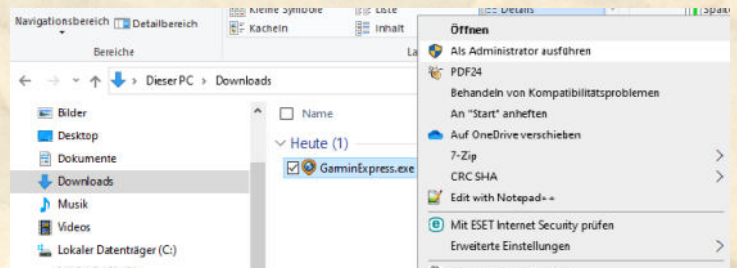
Navigationsbereich Detailbereich
Kleine Symbole Liste Details Spalte
Kacheln Inhalt
Bereiche La

← → ↑ Dieser PC > Downloads

Bilder
Desktop
Dokumente
Downloads
Musik
Videos
Lokaler Datenträger (C:)

Name
Heute (1)
GarminExpress.exe

Öffnen
Als Administrator ausführen
PDF24
Behandeln von Kompatibilitätsproblemen
An "Start" anheften
Auf OneDrive verschieben
7-Zip >
CRC SHA >
Edit with Notepad++
Mit ESET Internet Security prüfen
Erweiterte Einstellungen >